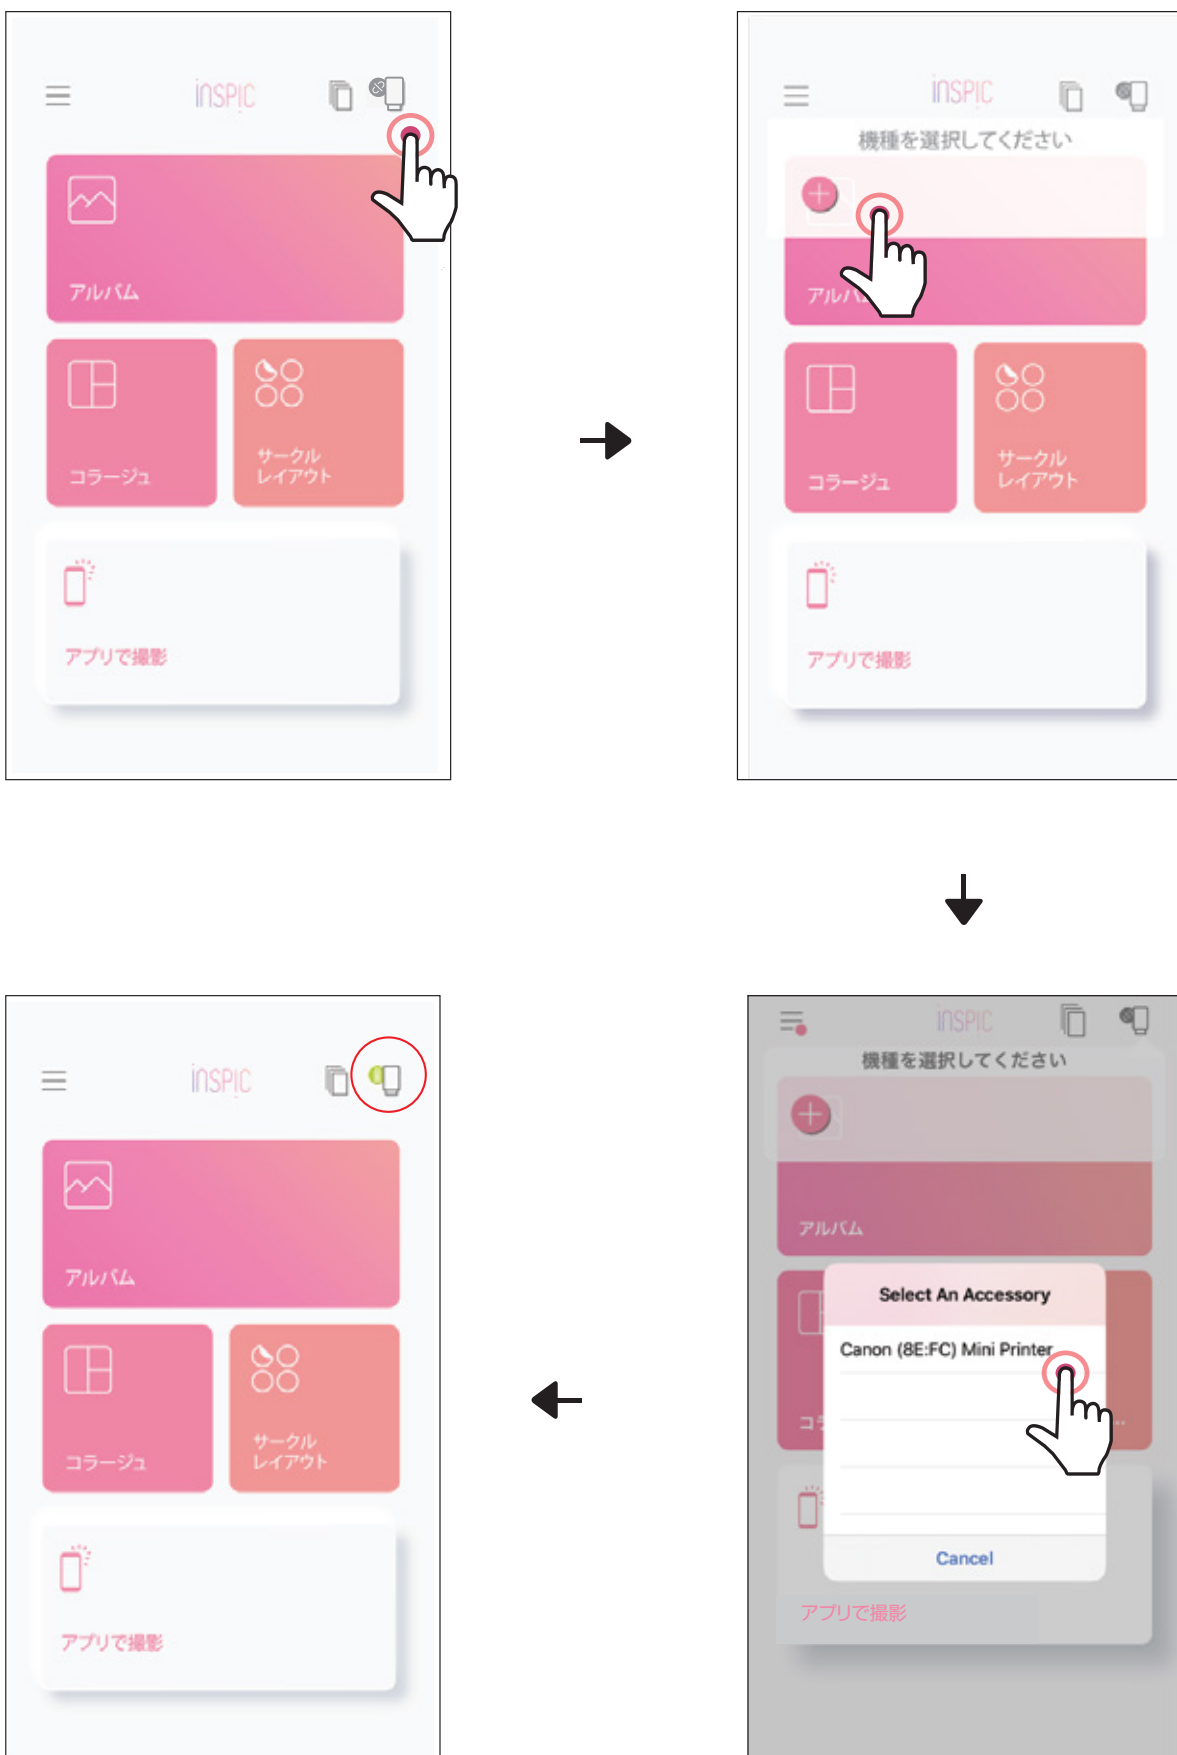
inSPIC

アルバム

コラージュ

サークル
レイアウト

アプリで撮影

inSPIC

機種を選択してください

アルバ

コラージュ

サークル
レイアウト

アプリで撮影

inSPIC

機種を選択してください

アルバム

Select An Accessory

Canon (8E:FC) Mini Printer

Cancel

アプリで撮影

inSPIC

アルバム

コラージュ

サークル
レイアウト

アプリで撮影